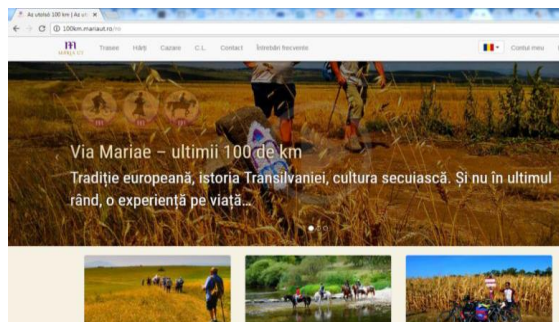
Az utolsó 100 km | Az ut ×

100km.mariaut.ro/ro

MĂRIA ÚT

Trasee

Hărți

Cazare

C.L.

Contact

Întrebări frecvente

Contul meu

Via Mariae – ultimii 100 de km

Tradiție europeană, istoria Transilvaniei, cultura secuiască. Și nu în ultimul rând, o experiență pe viață...